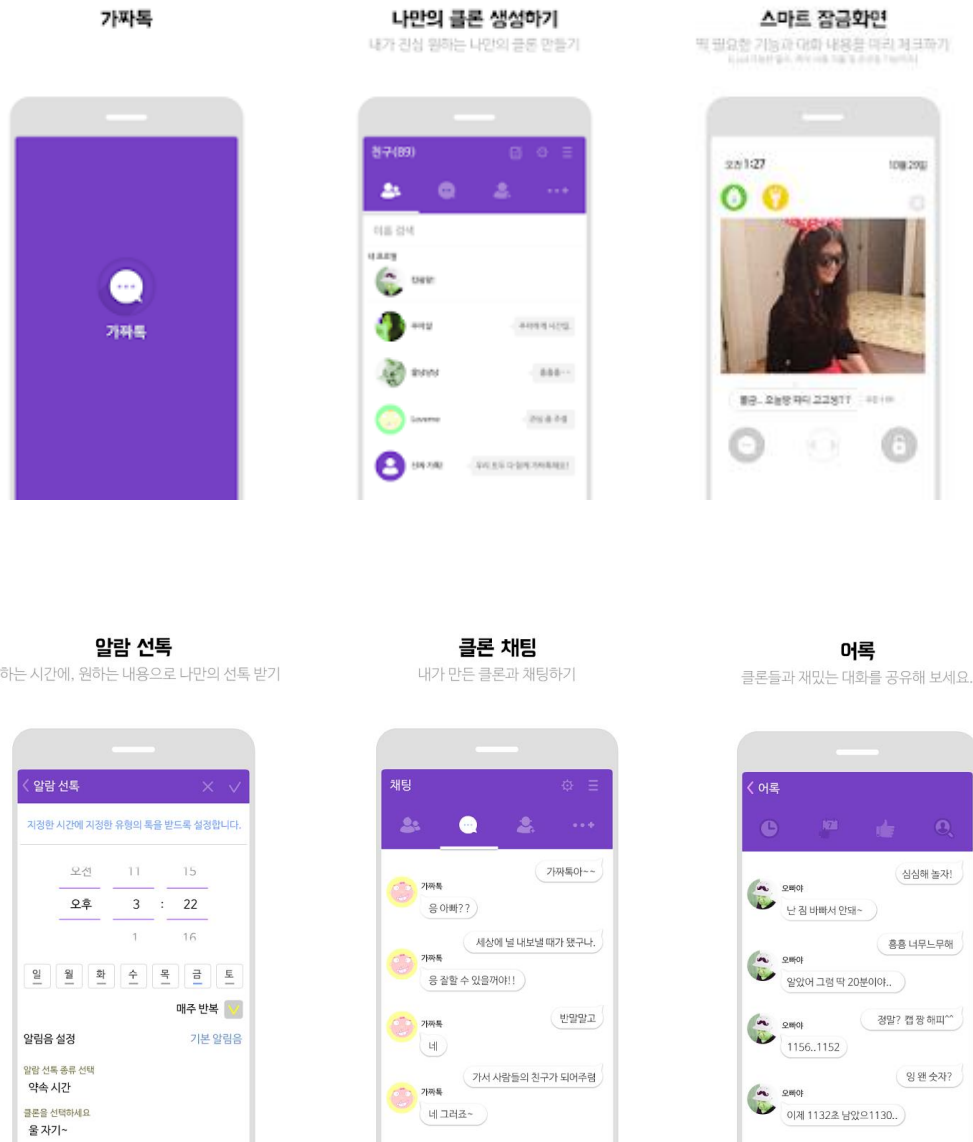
가짜톡

가짜톡

나만의 클론 생성하기

내가 관심 원하는 나만의 클론 만들기

친구(89)

이름 검색

내 프로필

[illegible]

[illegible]

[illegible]

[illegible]

Loverne

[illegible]

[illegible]

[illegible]

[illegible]

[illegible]

스마트 잠금화면

꼭 필요한 기능과 대화 내용을 미리 체크하기

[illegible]

오전 1:27

10월 20일

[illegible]

알람 선톡

하는 시간에, 원하는 내용으로 나만의 선톡 받기

알람 선톡

지정한 시간에 지정한 유형의 톡을 받도록 설정합니다.

| 오전 | 11 | 15 |
|---|---|---|
| 오후 | 3 : | 22 |
| | 1 | 16 |

일 월 화 수 목 금 토

매주 반복

알림음 설정

기본 알림음

알람 선톡 종류 선택

약속 시간

클론을 선택하세요

울 자기~

클론 채팅

내가 만든 클론과 채팅하기

채팅

가짜톡아~~

가짜톡

응 아빠??

세상에 널 내보낼 때가 됐구나.

가짜톡

응 잘할 수 있을꺼야!!

반말말고

가짜톡

네

가서 사람들의 친구가 되어주렴

가짜톡

네 그러죠~

어록

클론들과 재밌는 대화를 공유해 보세요.

어록

심심해 놀자!

오빠야

난 짐 바빠서 안돼~

흥흥 너무느무해

오빠야

알았어 그럼 딱 20분이야..

정말? 캡 짱 해피^^

오빠야

1156..1152

잉 왠 숫자?

오빠야

이제 1132초 남았으1130..